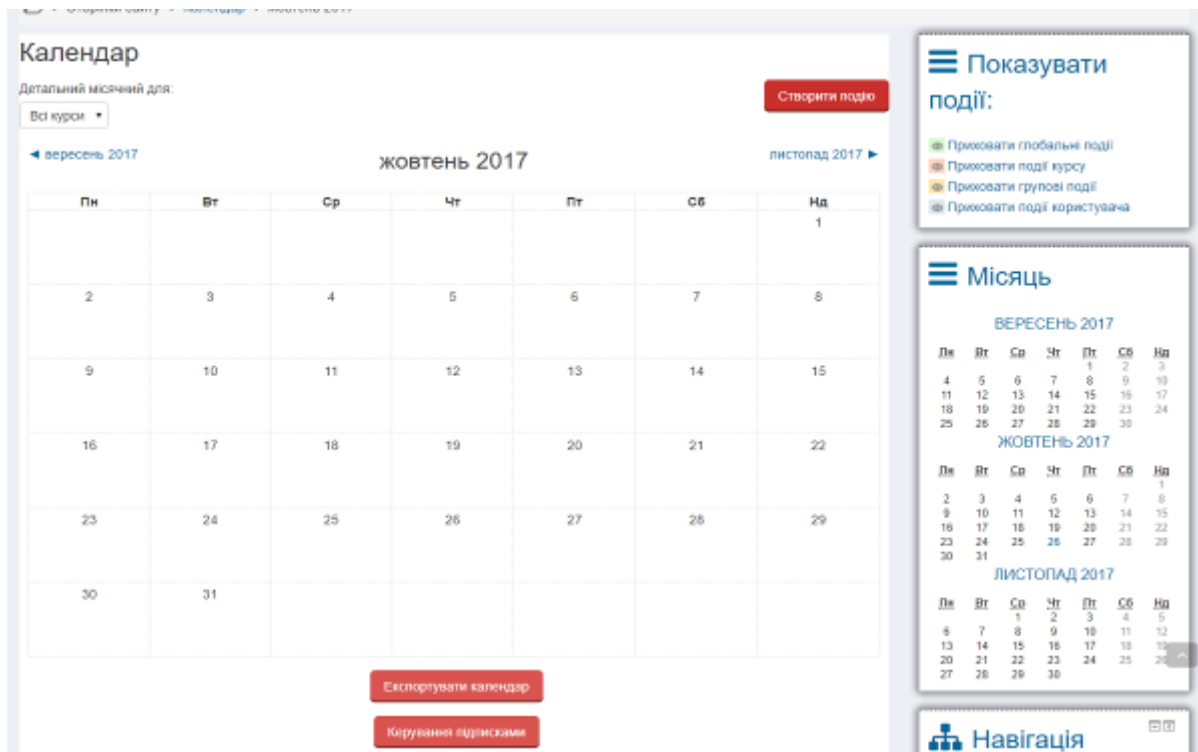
Сторінки сайту ▸ Календар ▸ Жовтень 2017

Календар

Детальний місячний для:

Всі курси ▾

Створити подію

◄ вересень 2017

жовтень 2017

листопад 2017 ►

| Пн | Вт | Ср | Чт | Пт | Сб | Нд |
|---|---|---|---|---|---|---|
| | | | | | | 1 |
| 2 | 3 | 4 | 5 | 6 | 7 | 8 |
| 9 | 10 | 11 | 12 | 13 | 14 | 15 |
| 16 | 17 | 18 | 19 | 20 | 21 | 22 |
| 23 | 24 | 25 | 26 | 27 | 28 | 29 |
| 30 | 31 | | | | | |

Експортувати календар

Керування підписками

Показувати події:

Приховати глобальні події

Приховати події курсу

Приховати групові події

Приховати події користувача

Місяць

ВЕРЕСЕНЬ 2017

| Пн | Вт | Ср | Чт | Пт | Сб | Нд |
|---|---|---|---|---|---|---|
| | | | | 1 | 2 | 3 |
| 4 | 5 | 6 | 7 | 8 | 9 | 10 |
| 11 | 12 | 13 | 14 | 15 | 16 | 17 |
| 18 | 19 | 20 | 21 | 22 | 23 | 24 |
| 25 | 26 | 27 | 28 | 29 | 30 | |

ЖОВТЕНЬ 2017

| Пн | Вт | Ср | Чт | Пт | Сб | Нд |
|---|---|---|---|---|---|---|
| | | | | | | 1 |
| 2 | 3 | 4 | 5 | 6 | 7 | 8 |
| 9 | 10 | 11 | 12 | 13 | 14 | 15 |
| 16 | 17 | 18 | 19 | 20 | 21 | 22 |
| 23 | 24 | 25 | 26 | 27 | 28 | 29 |
| 30 | 31 | | | | | |

ЛИСТОПАД 2017

| Пн | Вт | Ср | Чт | Пт | Сб | Нд |
|---|---|---|---|---|---|---|
| | | 1 | 2 | 3 | 4 | 5 |
| 6 | 7 | 8 | 9 | 10 | 11 | 12 |
| 13 | 14 | 15 | 16 | 17 | 18 | 19 |
| 20 | 21 | 22 | 23 | 24 | 25 | 26 |
| 27 | 28 | 29 | 30 | | | |

Навігація